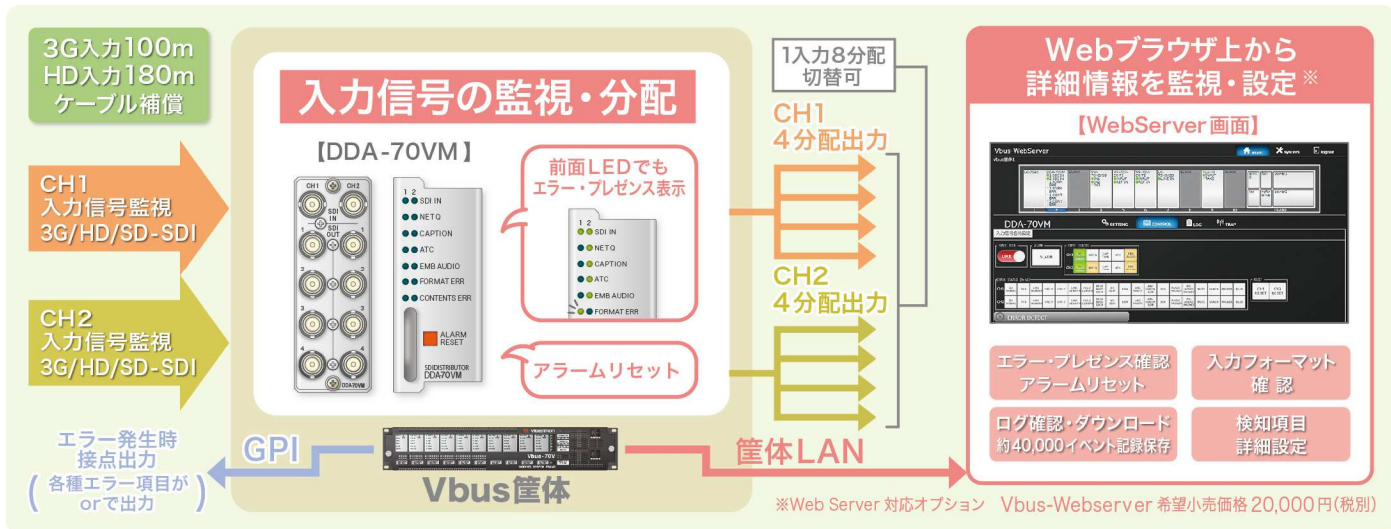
3G入力100m
HD入力180m
ケーブル補償

CH1
入力信号監視
3G/HD/SD-SDI

CH2
入力信号監視
3G/HD/SD-SDI

エラー発生時
接点出力
(各種エラー項目が orで出力)

GPI

入力信号の監視・分配

【DDA-70VM】

CH1 CH2
SDI IN
SDI OUT
1 2 3 4
DDA70VM

1 2
SDI IN
NETQ
CAPTION
ATC
EMB AUDIO
FORMAT ERR
CONTENTS ERR
ALARM RESET
SDI DISTRIBUTOR
DDA70VM

前面LEDでも
エラー・プレゼンス表示

1 2
SDI IN
NETQ
CAPTION
ATC
EMB AUDIO
FORMAT ERR

アラームリセット

Vbus-70V

Vbus筐体

1入力8分配
切替可

CH1
4分配出力

CH2
4分配出力

筐体LAN

Webブラウザ上から
詳細情報を監視・設定※

【WebServer画面】

Vbus WebServer
DDA-70VM
SETTING
CONTROL
LOG
ERROR DETECT

エラー・プレゼンス確認
アラームリセット

入力フォーマット
確認

ログ確認・ダウンロード
約40,000イベント記録保存

検知項目
詳細設定

※Web Server 対応オプション Vbus-Webserver 希望小売価格20,000円(税別)